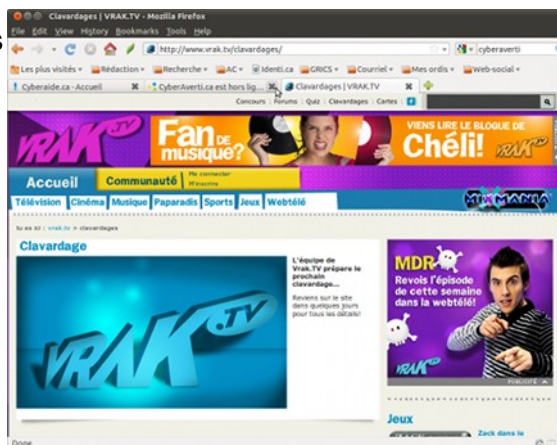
Clavardages | VRAK.TV - Mozilla Firefox

File Edit View History Bookmarks Tools Help

http://www.vrak.tv/clavardages/

cyberaverti

Les plus visités Rédaction Recherche AC Identi.ca GRICS Courriel Mes ordis Web-social

Cyberaide.ca - Accueil | CyberAverti.ca est hors lig... | Clavardages | VRAK.TV

Concours | Forums | Quiz | Clavardages | Cartes

VRAK.TV

Fan de musique?

VIENS LIRE LE BLOGUE DE Chéli!

Accueil | Communauté | Me connecter | M'inscrire

Télévision | Cinéma | Musique | Paparadis | Sports | Jeux | Webtélé

MIXMANIA

tu es ici : vrak.tv > clavardages

Clavardage

VRAK.TV

L'équipe de Vrak.TV prépare le prochain clavardage...

Reviens sur le site dans quelques jours pour tous les détails!

MDR

Revois l'épisode de cette semaine dans la webtélé!

VRAK.TV

PUBLICITÉ

Jeux

Zack dans le

Done